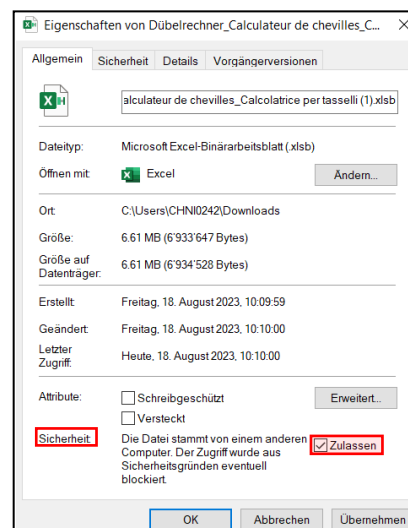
Eigenschaften von Dübelrechner_Calculateur de chevilles_C... ×

Allgemein | Sicherheit | Details | Vorgängerversionen

alculateur de chevilles_Calcolatrice per tasselli (1).xlsb

Dateityp: Microsoft Excel-Binärarbeitsblatt (.xlsb)

Öffnen mit: Excel | Ändern...

Ort: C:\Users\CHNI0242\Downloads

Größe: 6.61 MB (6'933'647 Bytes)

Größe auf Datenträger: 6.61 MB (6'934'528 Bytes)

Erstellt: Freitag, 18. August 2023, 10:09:59

Geändert: Freitag, 18. August 2023, 10:10:00

Letzter Zugriff: Heute, 18. August 2023, 10:10:00

Attribute: Schreibgeschützt | Versteckt | Erweitert...

Sicherheit: Die Datei stammt von einem anderen Computer. Der Zugriff wurde aus Sicherheitsgründen eventuell blockiert. | Zulassen

OK | Abbrechen | Übernehmen